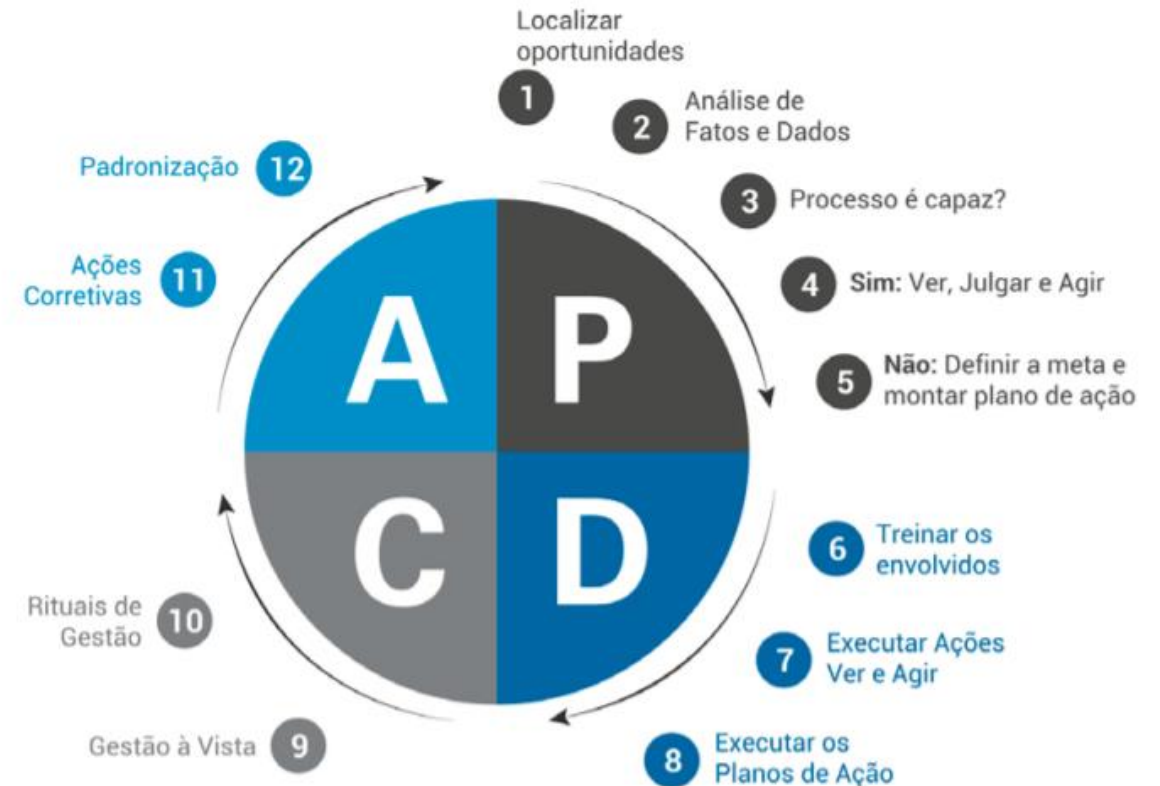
Localizar oportunidades
1
Análise de Fatos e Dados
2
3 Processo é capaz?
4 Sim: Ver, Julgar e Agir
5 Não: Definir a meta e montar plano de ação
6 Treinar os envolvidos
7 Executar Ações Ver e Agir
8 Executar os Planos de Ação
Gestão à Vista 9
Rituais de Gestão 10
Ações Corretivas 11
Padronização 12

A
P
C
D